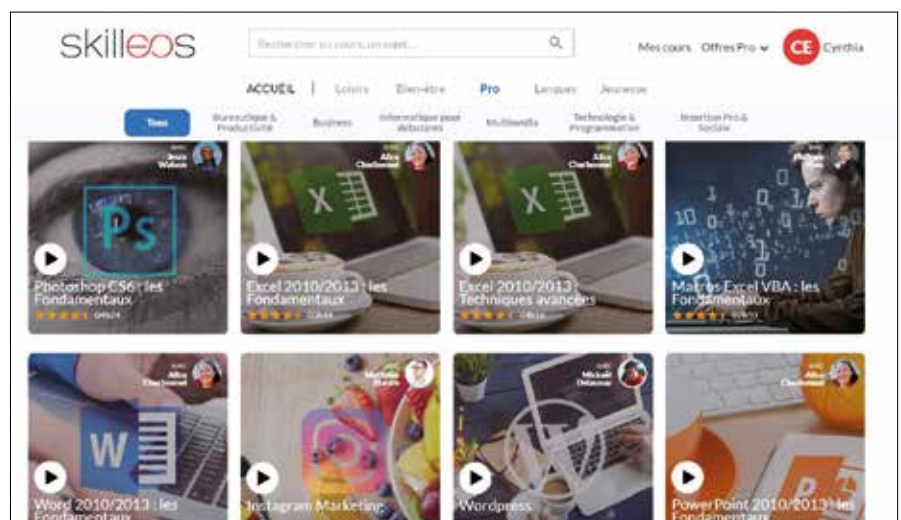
skilleos

Rechercher un cours, un sujet...

Mes cours Offres Pro

CE Cynthia

ACCUEIL | Loisirs Bien-être Pro Langues Jeunesse

Tous | Bureautique & Productivité | Business | Informatique pour débutants | Multimédia | Technologie & Programmation | Insertion Pro & Sociale

Jesus Wabue
Photoshop CS6 : les Fondamentaux

Alice Charbonnel
Excel 2010/2013 : les Fondamentaux

Alice Charbonnel
Excel 2010/2013 : Techniques avancées

Philippe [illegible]
Macros Excel VBA : les Fondamentaux

Alice Charbonnel
Word 2010/2013 : les Fondamentaux

Mathilde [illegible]
Instagram Marketing

Mickaël Delacour
Wordpress

Alice Charbonnel
PowerPoint 2010/2013 : les Fondamentaux